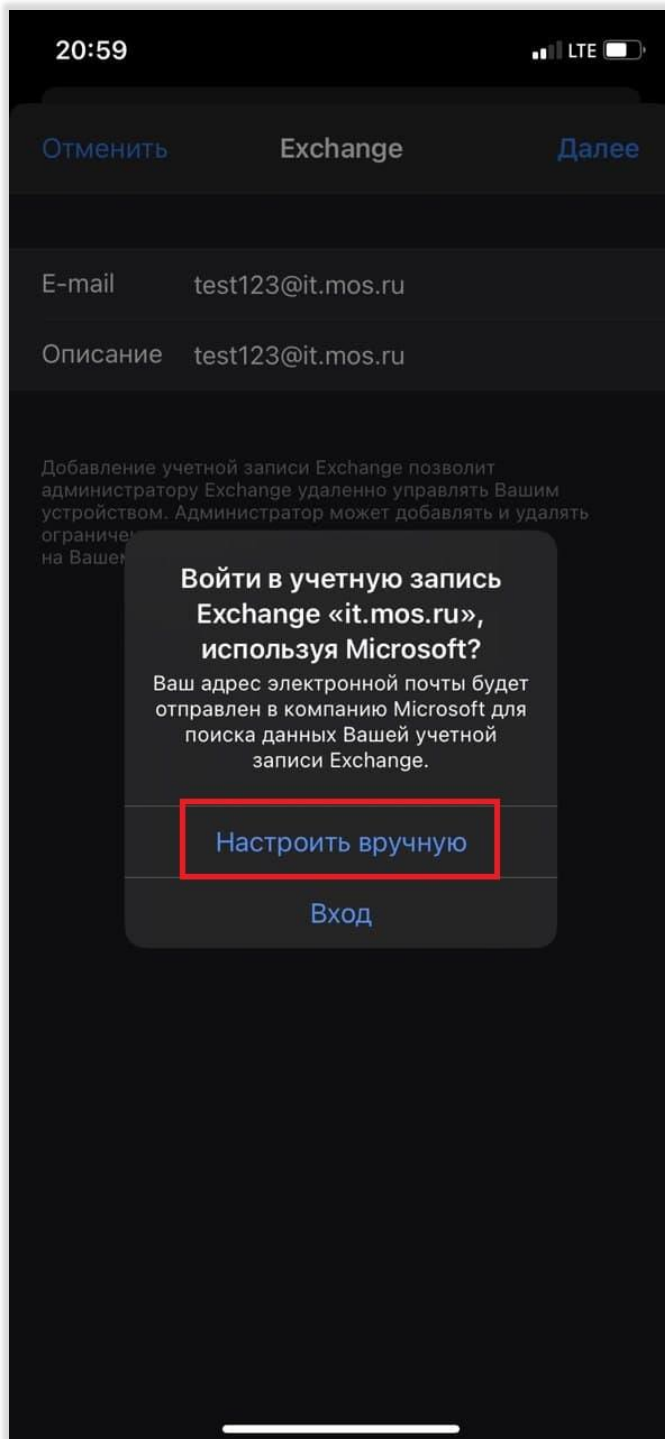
20:59

LTE

Отменить Exchange Далее

E-mail test123@it.mos.ru

Описание test123@it.mos.ru

Добавление учетной записи Exchange позволит администратору Exchange удаленно управлять Вашим устройством. Администратор может добавлять и удалять ограниче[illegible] на Вашем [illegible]

Войти в учетную запись Exchange «it.mos.ru», используя Microsoft?

Ваш адрес электронной почты будет отправлен в компанию Microsoft для поиска данных Вашей учетной записи Exchange.

Настроить вручную

Вход